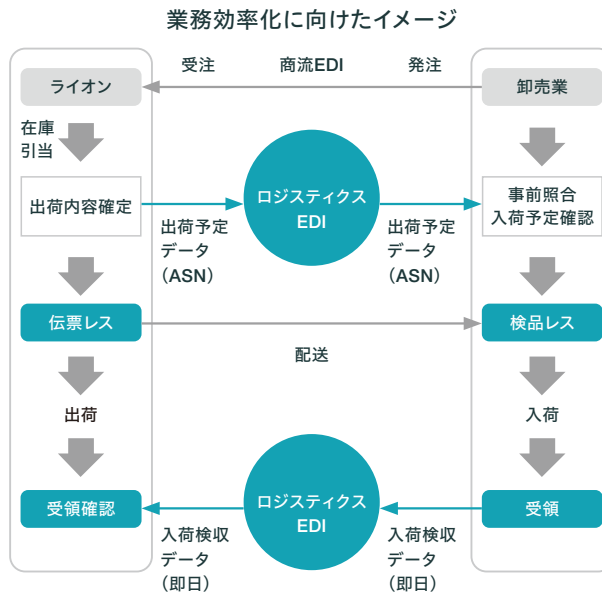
業務効率化に向けたイメージ

ライオン

受注

商流EDI

発注

卸売業

在庫引当

出荷内容確定

ロジスティクスEDI

事前照合入荷予定確認

出荷予定データ（ASN）

出荷予定データ（ASN）

伝票レス

検品レス

配送

出荷

入荷

受領確認

ロジスティクスEDI

受領

入荷検収データ（即日）

入荷検収データ（即日）